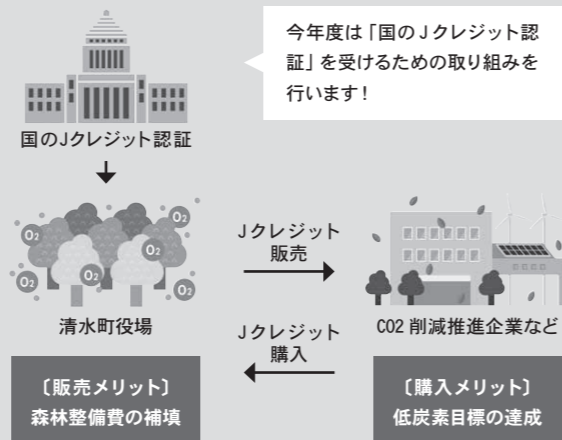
今年度は「国のＪクレジット認証」を受けるための取り組みを行います！

国のJクレジット認証

$O_2$ $O_2$ $O_2$ $O_2$ $O_2$ $O_2$ $O_2$

清水町役場

Ｊクレジット
販売

Ｊクレジット
購入

CO2 削減推進企業など

〔販売メリット〕
森林整備費の補填

〔購入メリット〕
低炭素目標の達成